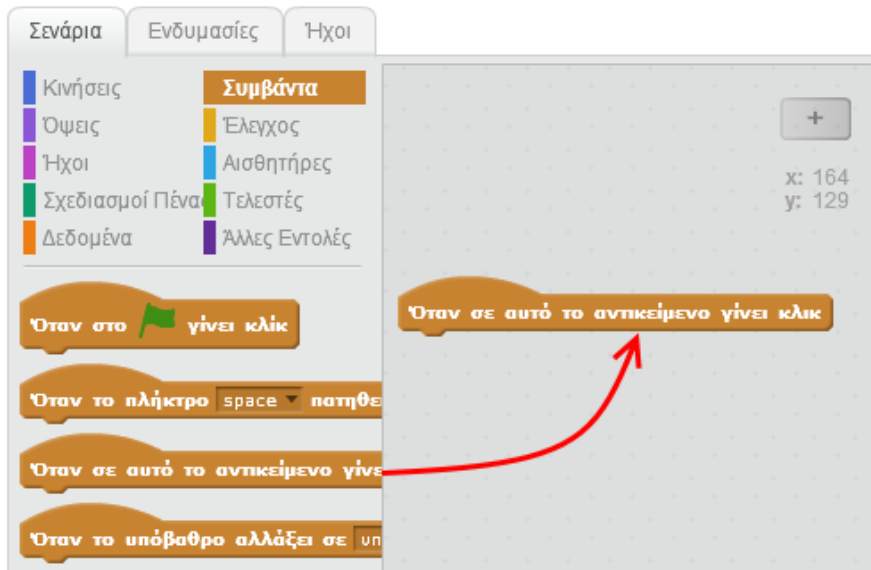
Σενάρια Ενδυμασίες Ήχοι

Κινήσεις
Όψεις
Ήχοι
Σχεδιασμοί Πένα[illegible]
Δεδομένα

Συμβάντα
Έλεγχος
Αισθητήρες
Τελεστές
Άλλες Εντολές

Όταν στο γίνει κλίκ

Όταν το πλήκτρο space πατηθε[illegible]

Όταν σε αυτό το αντικείμενο γίνε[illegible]

Όταν το υπόβαθρο αλλάξει σε υπ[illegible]

+

x: 164
y: 129

Όταν σε αυτό το αντικείμενο γίνει κλικ